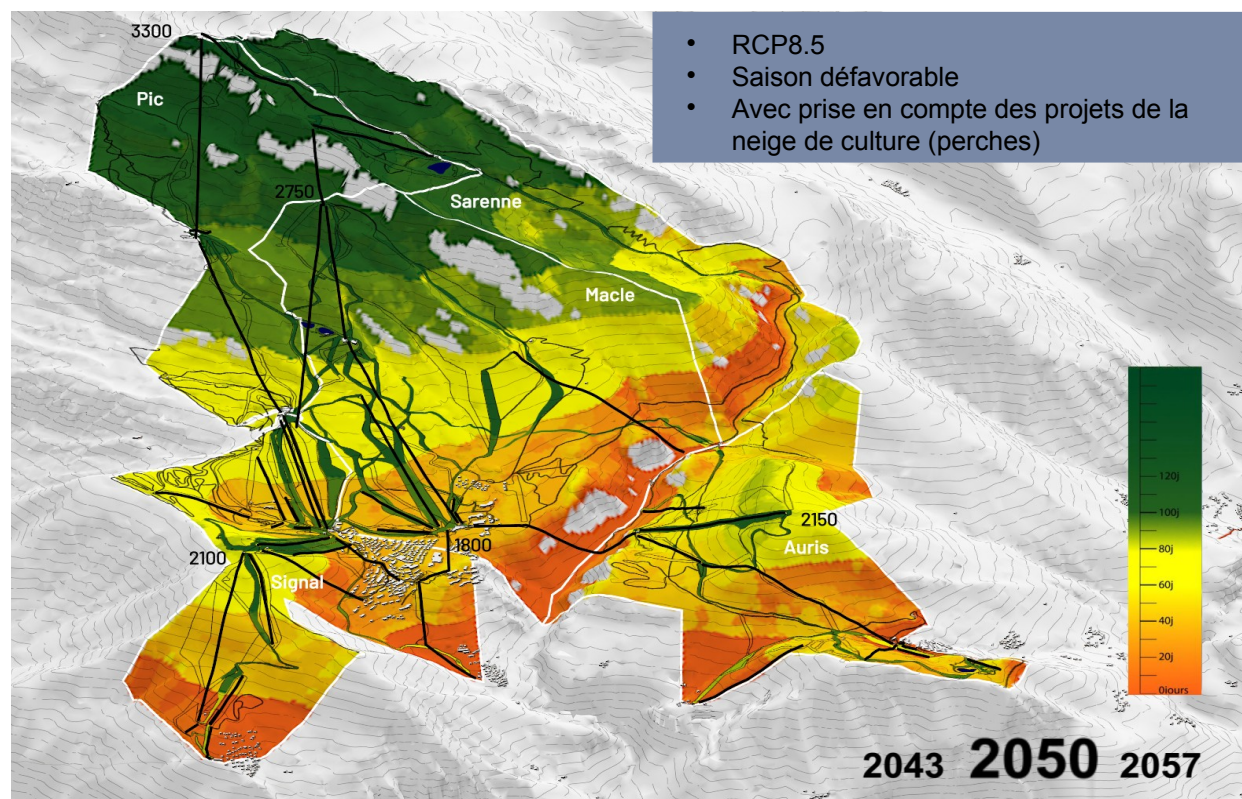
3300

Pic

2750

Sarenne

Macle

2100

Signal

1800

2150

Auris

- RCP8.5
- Saison défavorable
- Avec prise en compte des projets de la neige de culture (perches)

120j

100j

80j

60j

40j

20j

0jours

2043 2050 2057